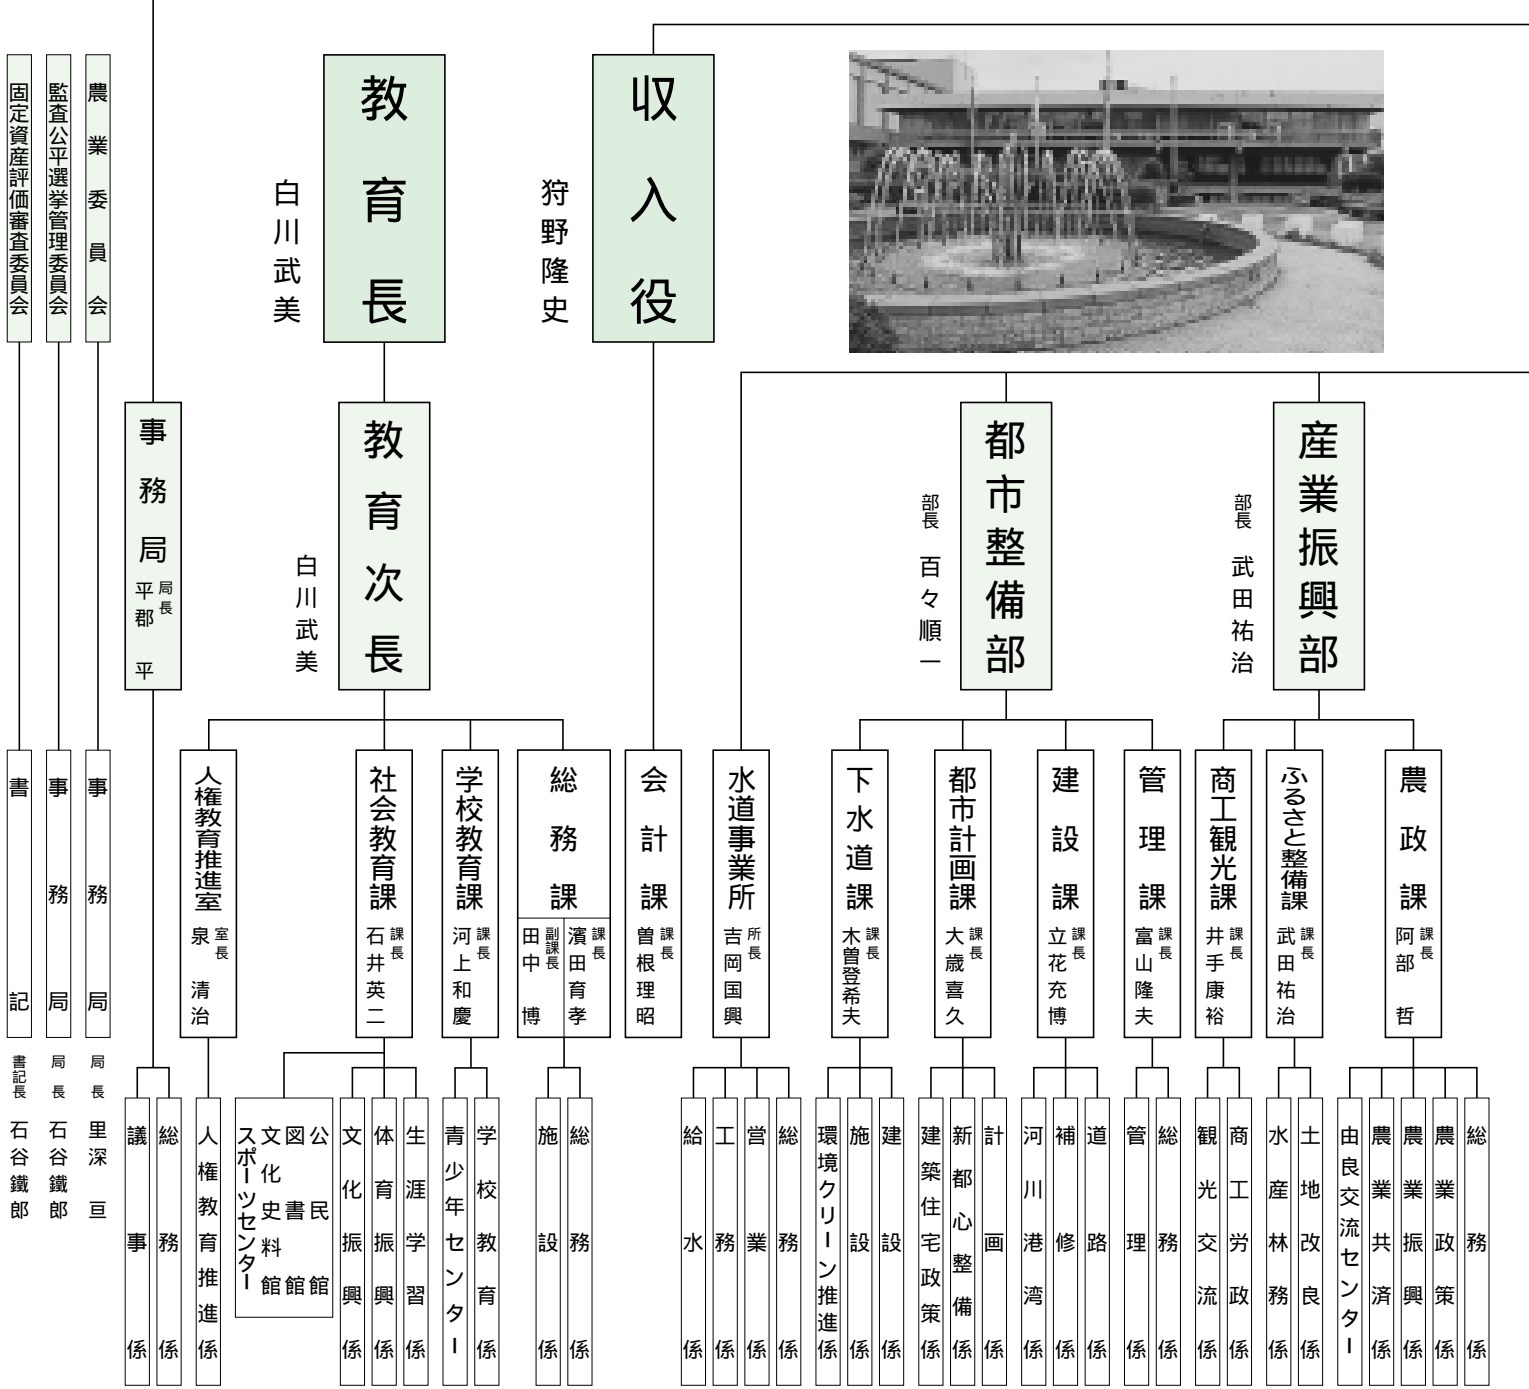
固定資産評価審査委員会
監査公平選挙管理委員会
農業委員会

書記
書記長 石谷鐵郎

事務局
局長 石谷鐵郎

事務局
局長 里深亘

事務局
局長 平郡平

議事係
総務係

教育長
白川武美

教育次長
白川武美

人権教育推進室
室長 泉清治
人権教育推進係

社会教育課
課長 石井英二
公民館
図書館
文化史料館
スポーツセンター
文化振興係
体育振興係
生涯学習係

学校教育課
課長 河上和慶
青少年センター
学校教育係

総務課
副課長 田中博
課長 濱田育孝
施設係
総務係

収入役
狩野隆史

会計課
課長 曽根理昭

水道事業所
所長 吉岡国興
給水係
工務係
営業係
総務係

都市整備部
部長 百々順一

下水道課
課長 木曽登希夫
環境クリーン推進係
施設係
建設係

都市計画課
課長 大歳喜久
建築住宅政策係
新都心整備係
計画係

建設課
課長 立花充博
河川港湾係
補修係
道路係

管理課
課長 富山隆夫
管理係
総務係

産業振興部
部長 武田祐治

商工観光課
課長 井手康裕
観光交流係
商工労政係

ふるさと整備課
課長 武田祐治
水産林務係
土地改良係

農政課
課長 阿部哲
由良交流センター
農業共済係
農業振興係
農業政策係
総務係